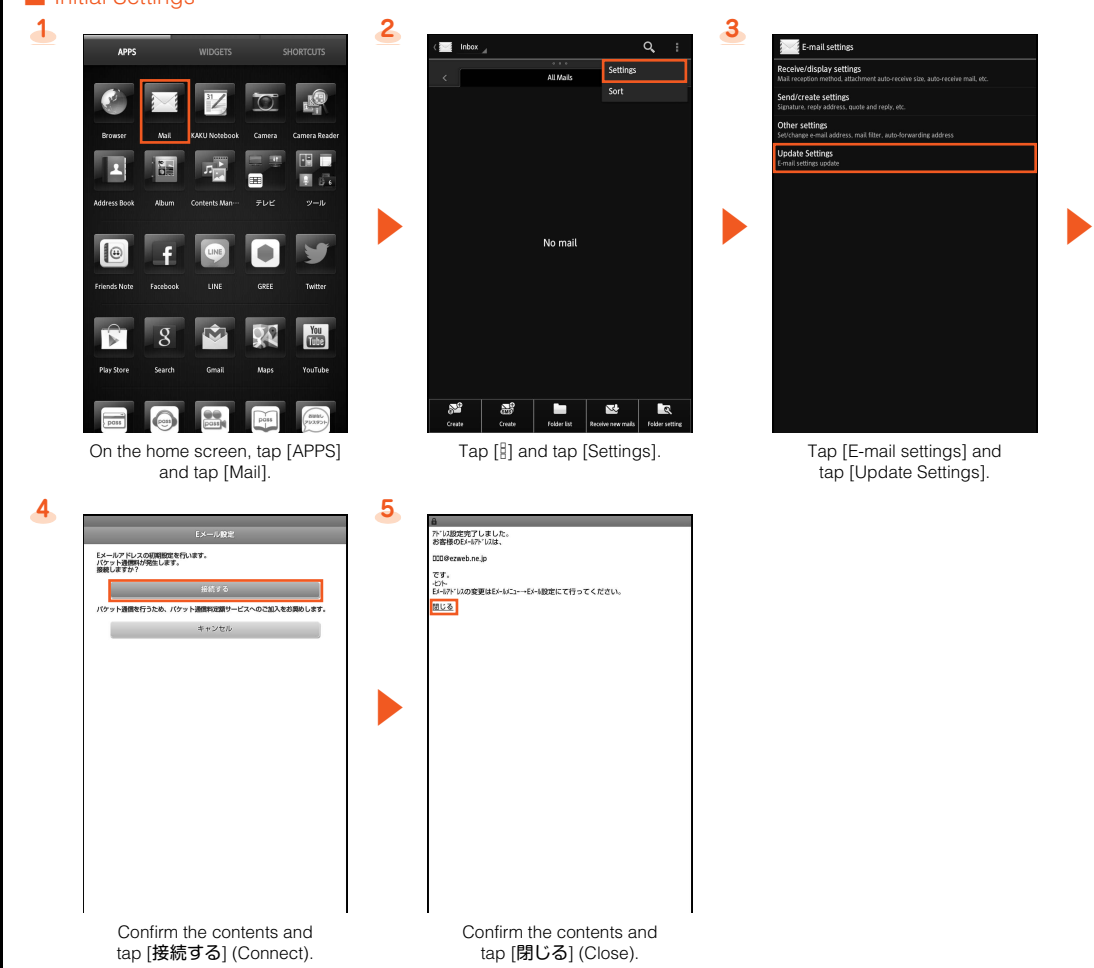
Initial Settings

1

APPS WIDGETS SHORTCUTS

Browser Mail KAKU Notebook Camera Camera Reader

Address Book Album Contents Man··· テレビ ツール

Friends Note Facebook LINE GREE Twitter

Play Store Search Gmail Maps YouTube

On the home screen, tap [APPS] and tap [Mail].

2

Inbox

Settings

Sort

All Mails

No mail

Create Create Folder list Receive new mails Folder setting

Tap [⋮] and tap [Settings].

3

E-mail settings

Receive/display settings
Mail reception method, attachment auto-receive size, auto-receive mail, etc.

Send/create settings
Signature, reply address, quote and reply, etc.

Other settings
Set/change e-mail address, mail filter, auto-forwarding address

Update Settings
E-mail settings update

Tap [E-mail settings] and tap [Update Settings].

4

Eメール設定

Eメールアドレスの初期設定を行います。
パケット通信料が発生します。
接続しますか？

接続する

パケット通信を行うため、パケット通信料定額サービスへのご加入をお薦めします。

キャンセル

Confirm the contents and tap [接続する] (Connect).

5

ｱﾄﾞﾚｽ設定完了しました。
お客様のEﾒｰﾙｱﾄﾞﾚｽは、

□□□@ezweb.ne.jp

です。
-ﾋﾝﾄ-
Eﾒｰﾙｱﾄﾞﾚｽの変更はEﾒｰﾙﾒﾆｭｰ→Eﾒｰﾙ設定にて行ってください。

閉じる

Confirm the contents and tap [閉じる] (Close).